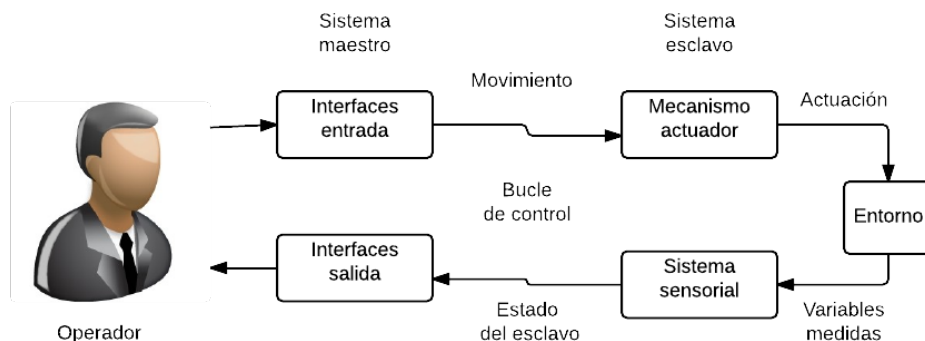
Sistema maestro

Sistema esclavo

Movimiento

Interfaces entrada

Mecanismo actuador

Actuación

Bucle de control

Entorno

Interfaces salida

Sistema sensorial

Estado del esclavo

Variables medidas

Operador